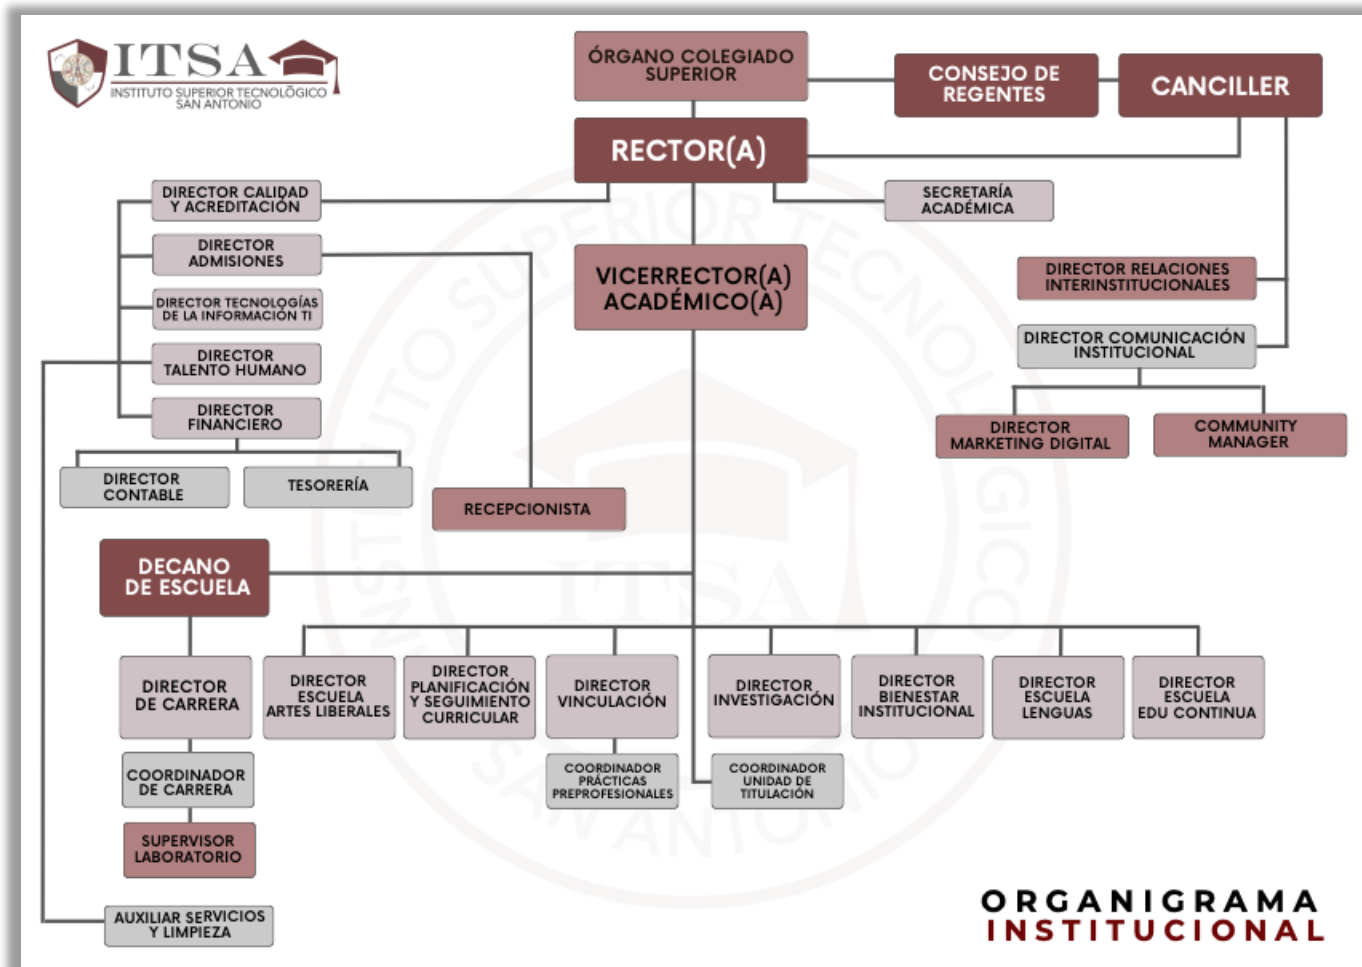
ITSA
INSTITUTO SUPERIOR TECNOLÓGICO SAN ANTONIO

ÓRGANO COLEGIADO SUPERIOR

CONSEJO DE REGENTES

CANCILLER

RECTOR(A)

DIRECTOR CALIDAD Y ACREDITACIÓN

SECRETARÍA ACADÉMICA

DIRECTOR ADMISIONES

VICERRECTOR(A) ACADÉMICO(A)

DIRECTOR RELACIONES INTERINSTITUCIONALES

DIRECTOR TECNOLOGÍAS DE LA INFORMACIÓN TI

DIRECTOR COMUNICACIÓN INSTITUCIONAL

DIRECTOR TALENTO HUMANO

DIRECTOR FINANCIERO

DIRECTOR MARKETING DIGITAL

COMMUNITY MANAGER

DIRECTOR CONTABLE

TESORERÍA

RECEPCIONISTA

DECANO DE ESCUELA

DIRECTOR DE CARRERA

DIRECTOR ESCUELA ARTES LIBERALES

DIRECTOR PLANIFICACIÓN Y SEGUIMIENTO CURRICULAR

DIRECTOR VINCULACIÓN

DIRECTOR INVESTIGACIÓN

DIRECTOR BIENESTAR INSTITUCIONAL

DIRECTOR ESCUELA LENGUAS

DIRECTOR ESCUELA EDU CONTINUA

COORDINADOR DE CARRERA

COORDINADOR PRÁCTICAS PREPROFESIONALES

COORDINADOR UNIDAD DE TITULACIÓN

SUPERVISOR LABORATORIO

AUXILIAR SERVICIOS Y LIMPIEZA

ORGANIGRAMA INSTITUCIONAL